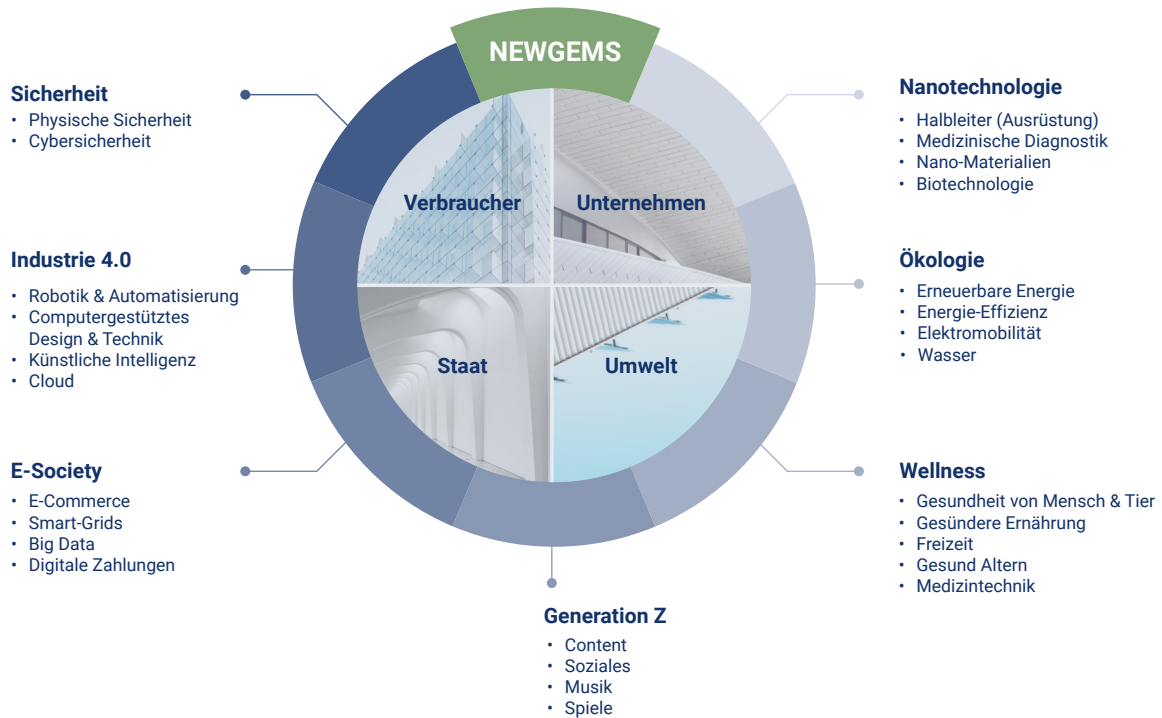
NEWGEMS

Sicherheit
• Physische Sicherheit
• Cybersicherheit

Industrie 4.0
• Robotik & Automatisierung
• Computergestütztes Design & Technik
• Künstliche Intelligenz
• Cloud

E-Society
• E-Commerce
• Smart-Grids
• Big Data
• Digitale Zahlungen

Verbraucher

Unternehmen

Staat

Umwelt

Nanotechnologie
• Halbleiter (Ausrüstung)
• Medizinische Diagnostik
• Nano-Materialien
• Biotechnologie

Ökologie
• Erneuerbare Energie
• Energie-Effizienz
• Elektromobilität
• Wasser

Wellness
• Gesundheit von Mensch & Tier
• Gesündere Ernährung
• Freizeit
• Gesund Altern
• Medizintechnik

Generation Z
• Content
• Soziales
• Musik
• Spiele